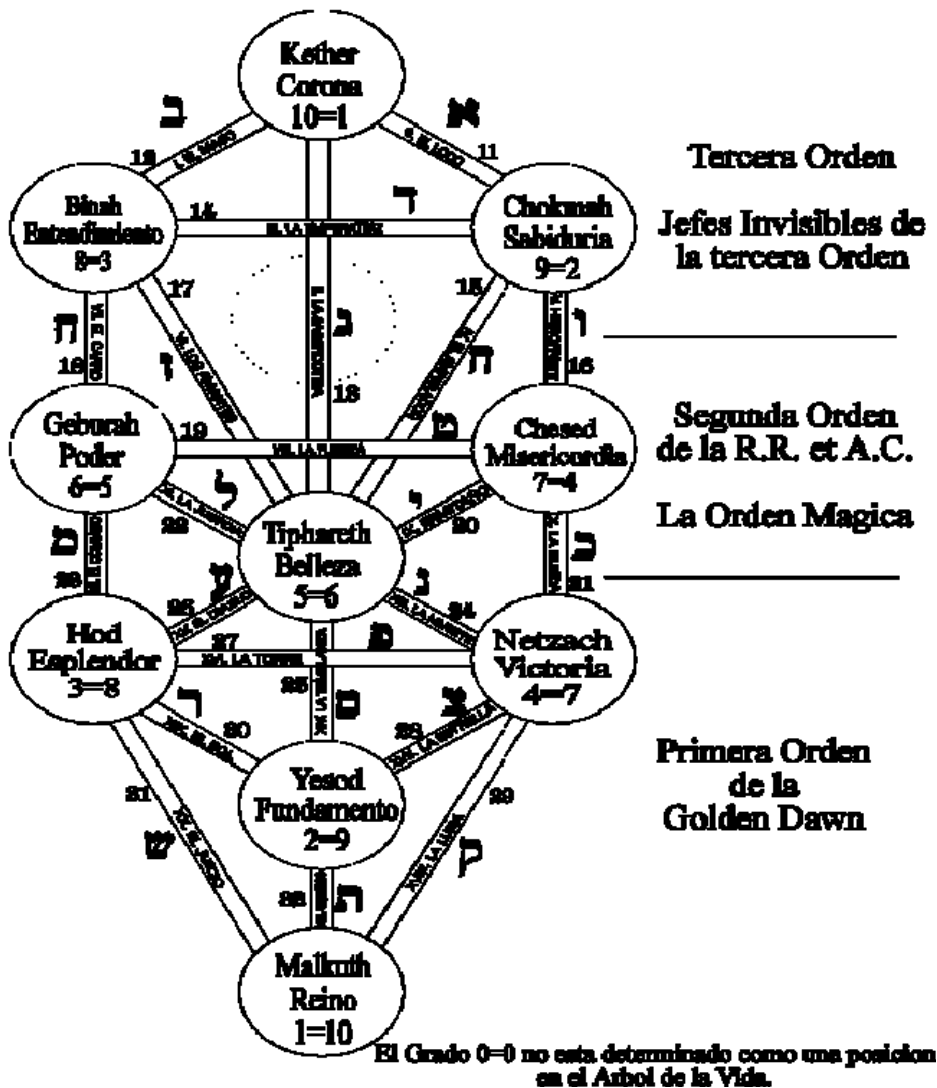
Kether
Corona
10=1

Binah
Entendimiento
8=3

Chokmah
Sabiduria
9=2

Geburah
Poder
6=5

Chesed
Misericordia
7=4

Tiphareth
Belleza
5=6

Hod
Esplendor
3=8

Netzach
Victoria
4=7

Yesod
Fundamento
2=9

Malkuth
Reino
1=10

ב 12 I. EL MAGO
א 11 0. EL LOCO
ד 14 III. LA EMPERATRIZ
ה 15 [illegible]
ח 18 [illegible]
ג 13 II. LA SACERDOTISA
ז 17 VI. LOS AMANTES
ו 16 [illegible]
ה 15
ט 19 VIII. LA FUERZA
ל 22 XI. LA JUSTICIA
י 20 IX. EL ERMITAÑO
מ 23 XII. EL COLGADO
כ 21 X. LA RUEDA
ע 26 XV. EL DIABLO
נ 24 XIII. LA MUERTE
פ 27 XVI. LA TORRE
ס 25 XIV. LA TEMPLANZA
ר 30 XIX. EL SOL
צ 28 XVII. LA ESTRELLA
ש 31 XX. EL JUICIO
ק 29 XVIII. LA LUNA
ת 32 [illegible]

Tercera Orden

Jefes Invisibles de la tercera Orden

Segunda Orden de la R.R. et A.C.

La Orden Magica

Primera Orden de la Golden Dawn

El Grado 0=0 no esta determinado como una posicion en el Arbol de la Vida.